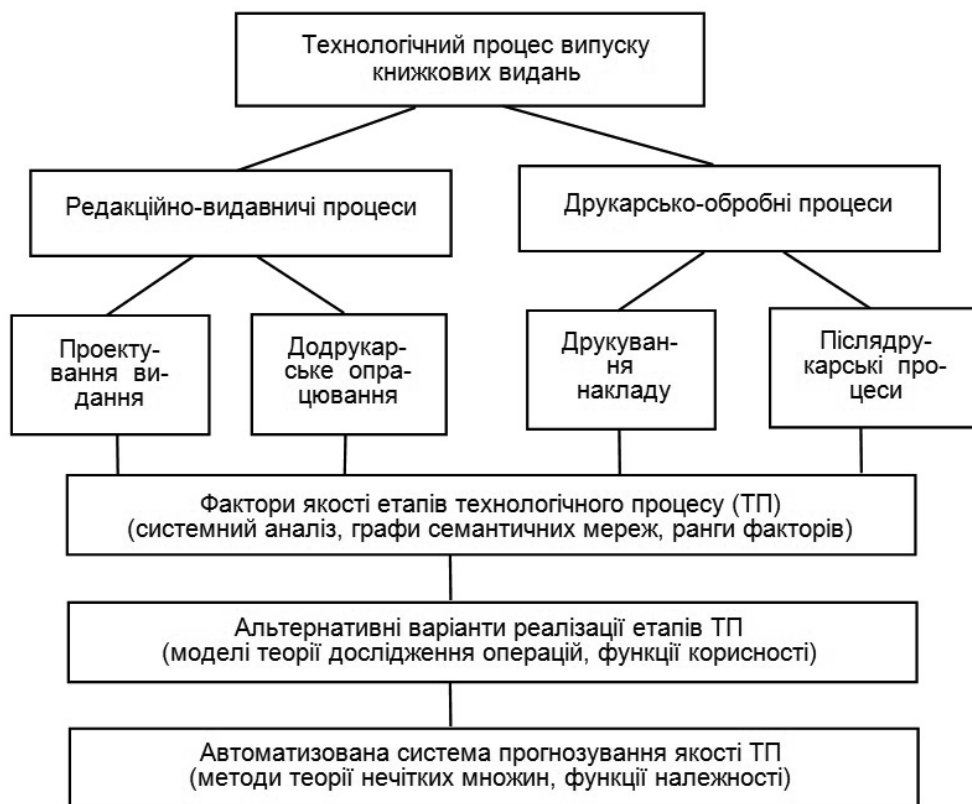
Технологічний процес випуску книжкових видань

Редакційно-видавничі процеси

Друкарсько-обробні процеси

Проектування видання

Додрукарське опрацювання

Друкування накладу

Післядрукарські процеси

Фактори якості етапів технологічного процесу (ТП)
(системний аналіз, графи семантичних мереж, ранги факторів)

Альтернативні варіанти реалізації етапів ТП
(моделі теорії дослідження операцій, функції корисності)

Автоматизована система прогнозування якості ТП
(методи теорії нечітких множин, функції належності)